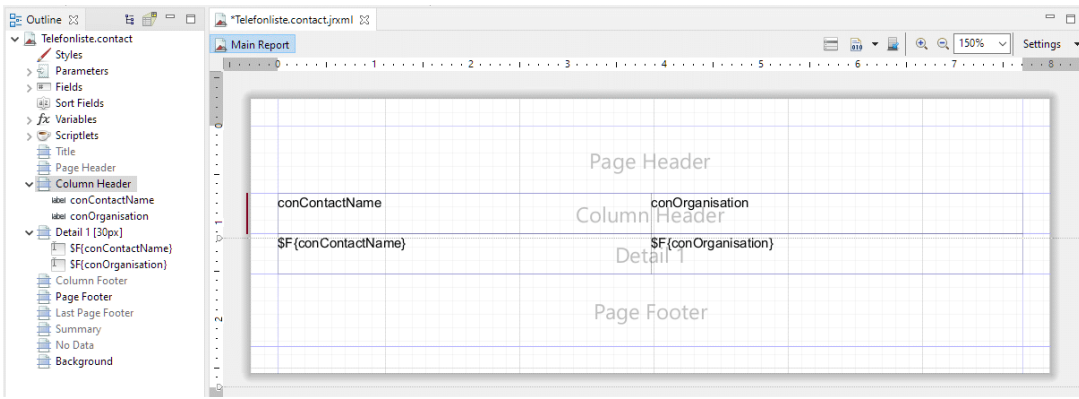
Outline ☒
Telefonliste.contact
Styles
Parameters
Fields
Sort Fields
$fx$ Variables
Scriptlets
Title
Page Header
Column Header
label conContactName
label conOrganisation
Detail 1 [30px]
$F{conContactName}
$F{conOrganisation}
Column Footer
Page Footer
Last Page Footer
Summary
No Data
Background

*Telefonliste.contact.jrxml ☒
Main Report
150%
Settings

Page Header
conContactName
conOrganisation
Column Header
$F{conContactName}
$F{conOrganisation}
Detail 1
Page Footer